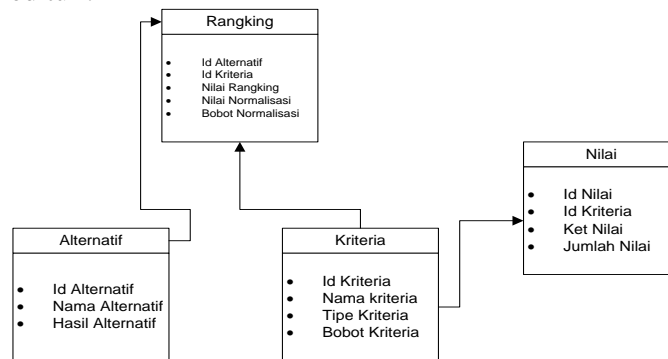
Rangking

- Id Alternatif
- Id Kriteria
- Nilai Rangking
- Nilai Normalisasi
- Bobot Normalisasi

Nilai

- Id Nilai
- Id Kriteria
- Ket Nilai
- Jumlah Nilai

Alternatif

- Id Alternatif
- Nama Alternatif
- Hasil Alternatif

Kriteria

- Id Kriteria
- Nama kriteria
- Tipe Kriteria
- Bobot Kriteria